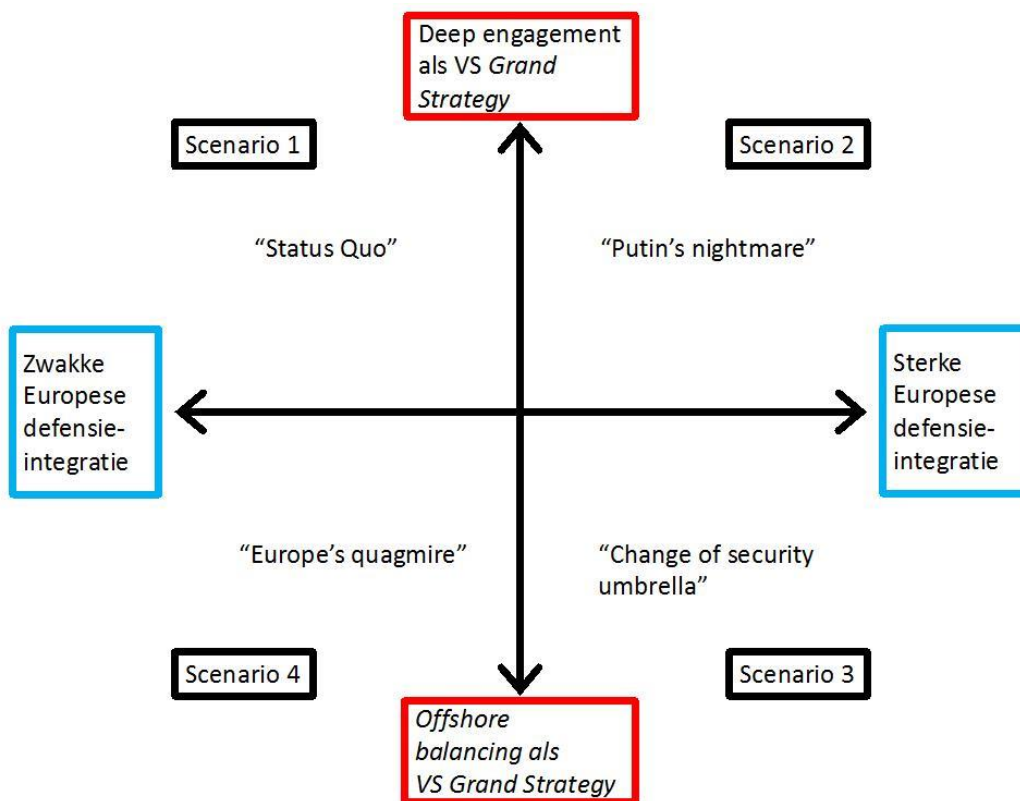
Deep engagement als VS Grand Strategy

Scenario 1

Scenario 2

“Status Quo”

“Putin’s nightmare”

Zwakke Europese defensie-integratie

Sterke Europese defensie-integratie

“Europe’s quagmire”

“Change of security umbrella”

Scenario 4

Scenario 3

Offshore balancing als VS Grand Strategy